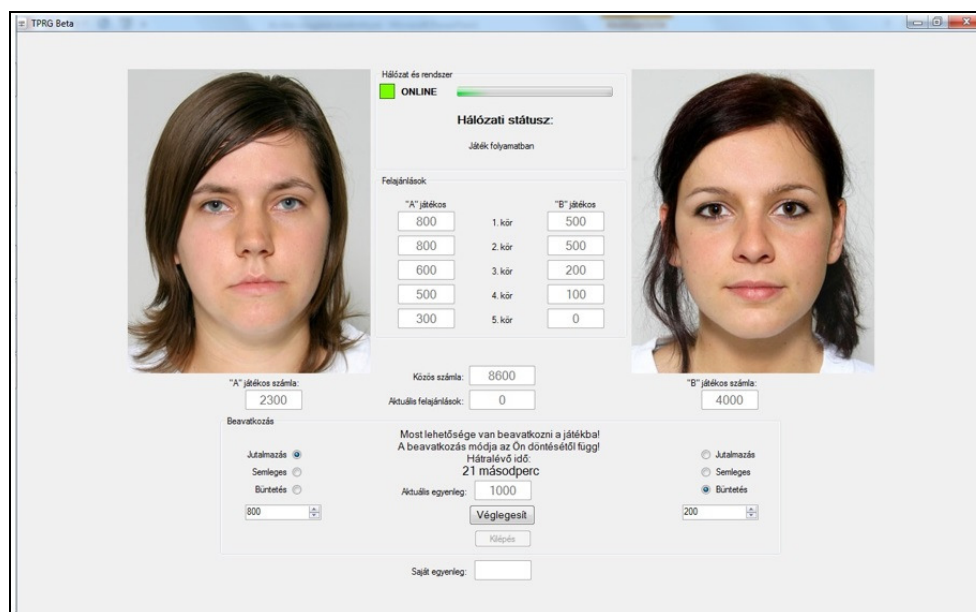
TPRG Beta

Hálózat és rendszer
ONLINE
Hálózati státusz:
Játék folyamatban

Felajánlások

| "A" játékos | | "B" játékos |
|---|---|---|
| 800 | 1. kör | 500 |
| 800 | 2. kör | 500 |
| 600 | 3. kör | 200 |
| 500 | 4. kör | 100 |
| 300 | 5. kör | 0 |

"A" játékos számla:
2300

Közös számla: 8600
Aktuális felajánlások: 0

"B" játékos számla:
4000

Beavatkozás
Most lehetősége van beavatkozni a játékba!
A beavatkozás módja az Ön döntésétől függ!
Hátralévő idő:
21 másodperc

Jutalmazás
Semleges
Büntetés
800

Aktuális egyenleg: 1000
Véglegesít
Kilépés

Jutalmazás
Semleges
Büntetés
200

Saját egyenleg: